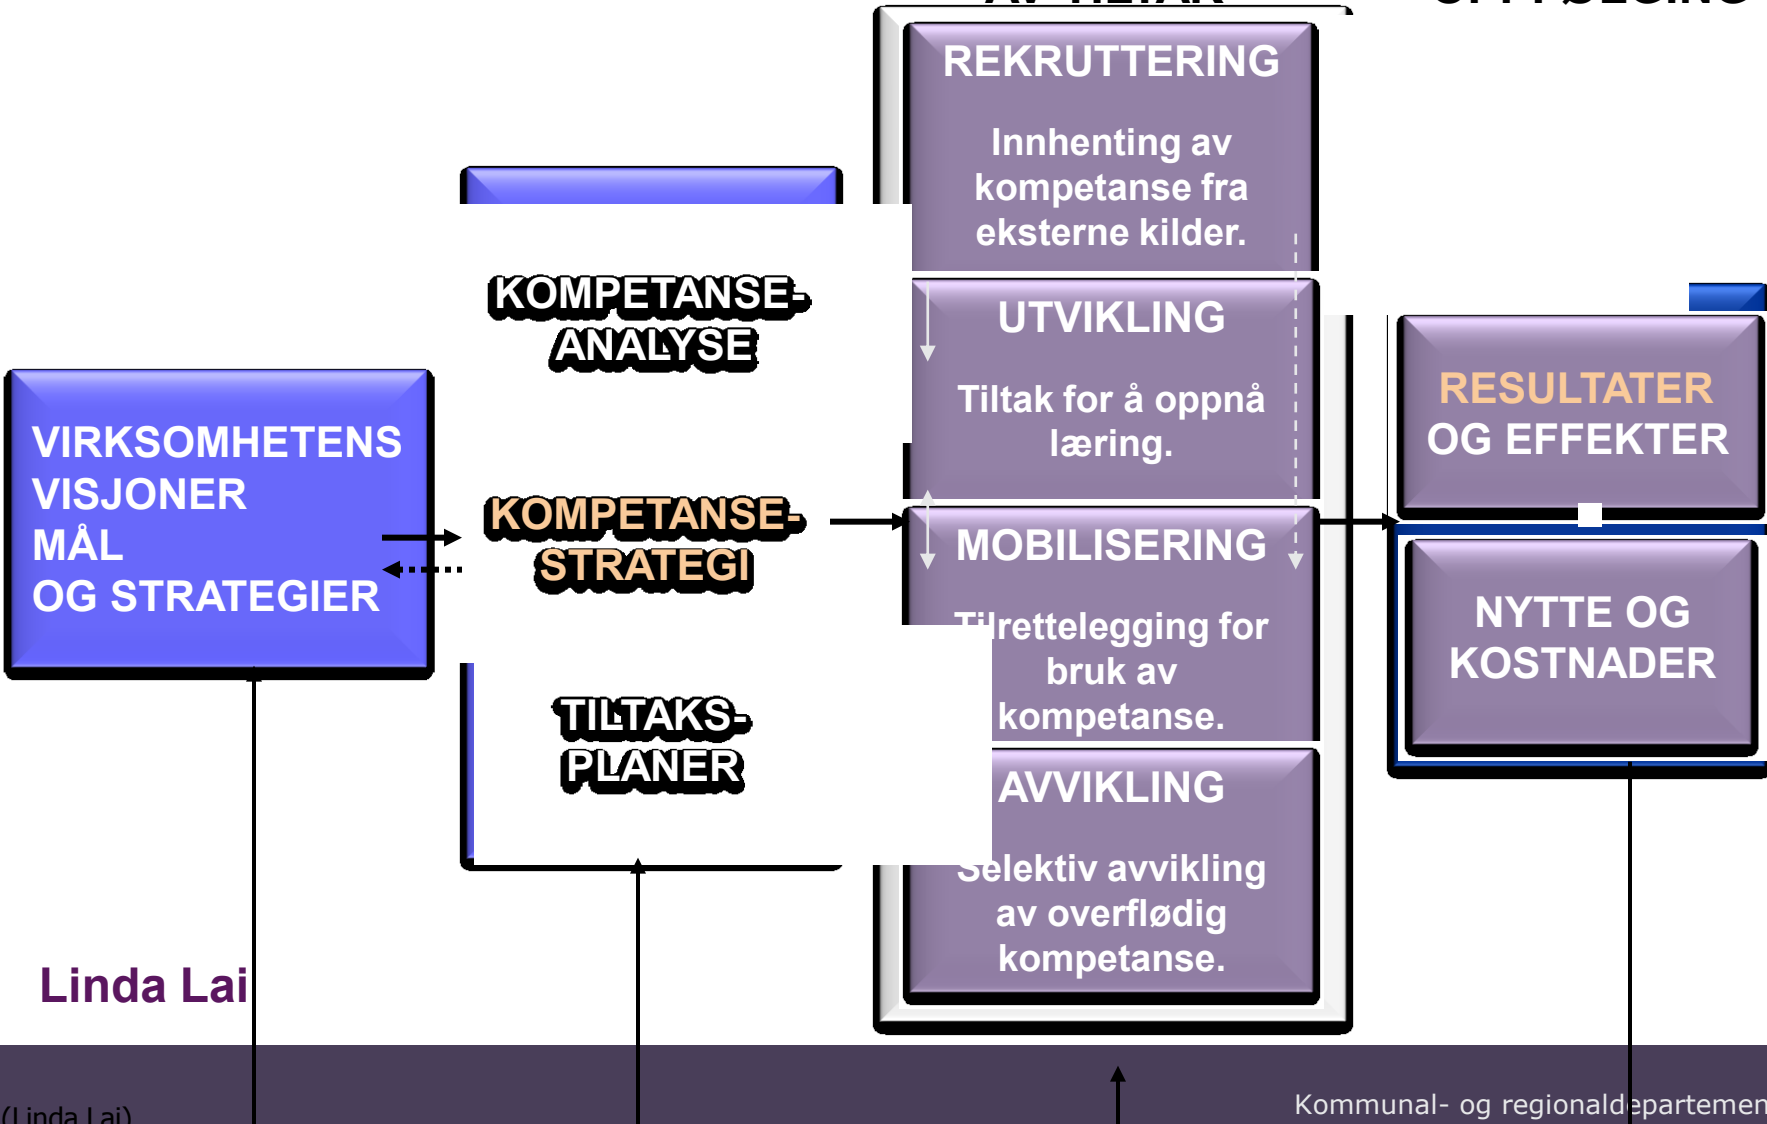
REKRUTTERING

Innhenting av kompetanse fra eksterne kilder.

KOMPETANSE-ANALYSE

UTVIKLING

Tiltak for å oppnå læring.

RESULTATER OG EFFEKTER

VIRKSOMHETENS VISJONER MÅL OG STRATEGIER

KOMPETANSE-STRATEGI

MOBILISERING

Tilrettelegging for bruk av kompetanse.

NYTTE OG KOSTNADER

TILTAKS-PLANER

AVVIKLING

Selektiv avvikling av overflødig kompetanse.

Linda Lai

(Linda Lai)

Kommunal- og regionaldepartemen